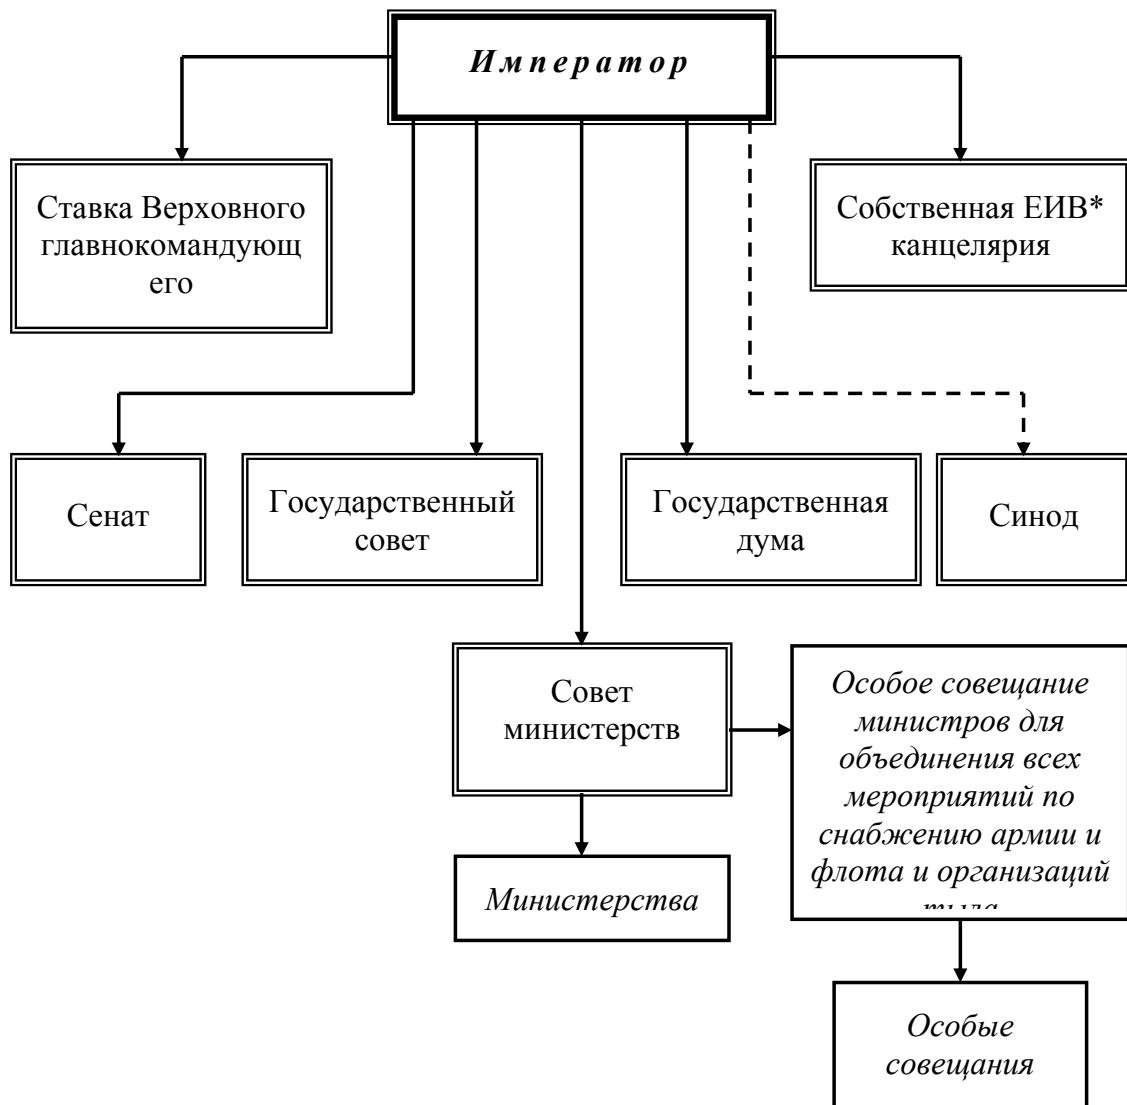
Император

Ставка Верховного главнокомандующ его

Собственная ЕИВ* канцелярия

Сенат

Государственный совет

Государственная дума

Синод

Совет министерств

Особое совещание министров для объединения всех мероприятий по снабжению армии и флота и организаций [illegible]

Министерства

Особые совещания